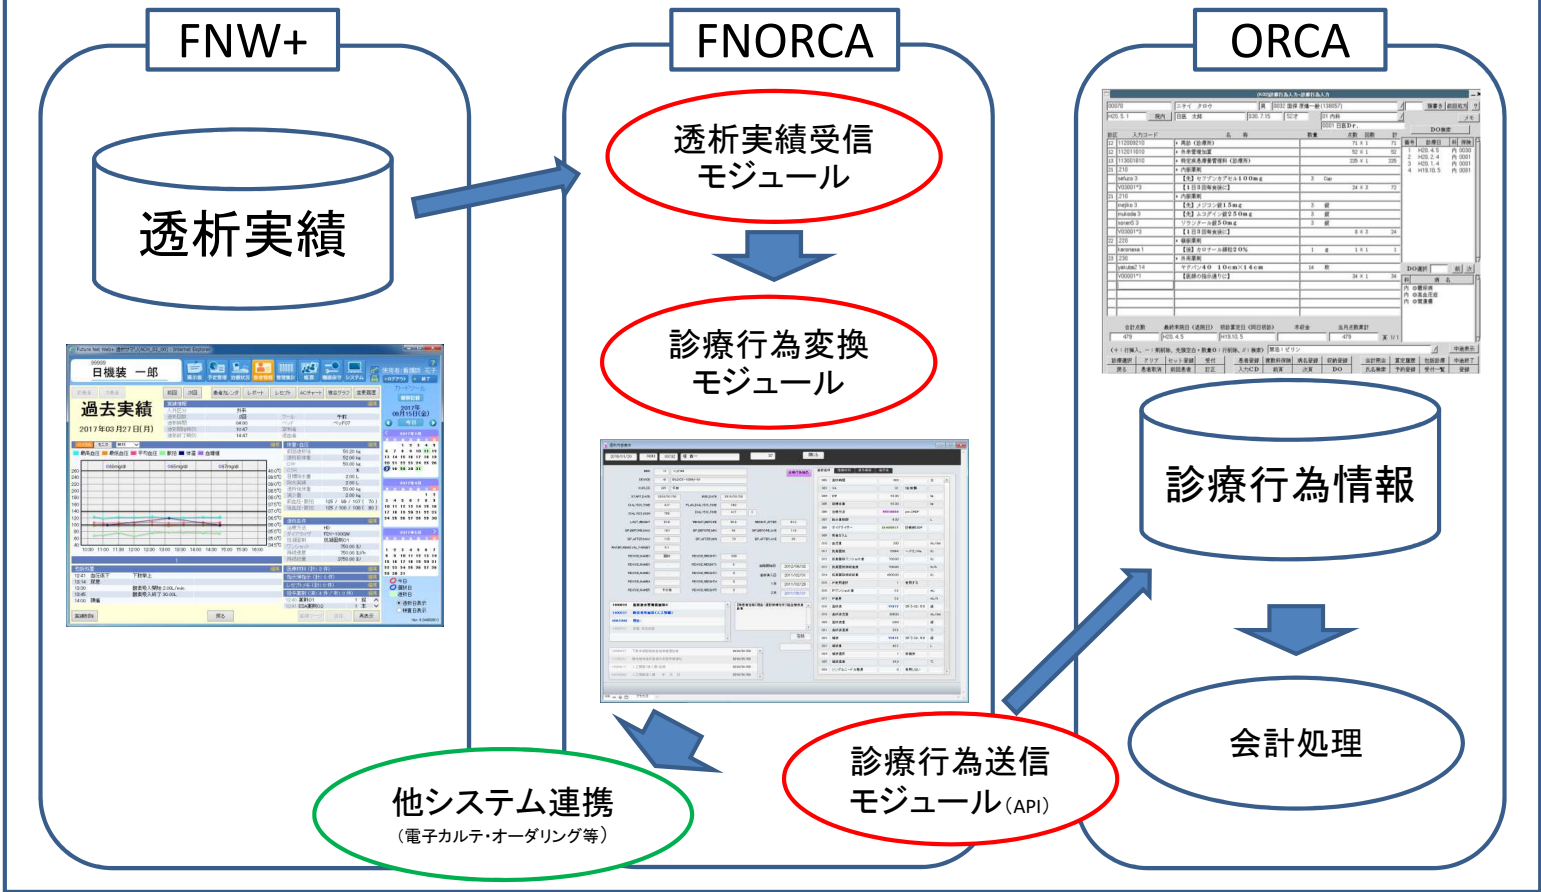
FNW+

透析実績

日機装 一郎

過去実績

2017年03月27日(月)

FNORCA

透析実績受信モジュール

診療行為変換モジュール

診療行為送信モジュール(API)

他システム連携
(電子カルテ・オーダリング等)

ORCA

診療行為情報

会計処理